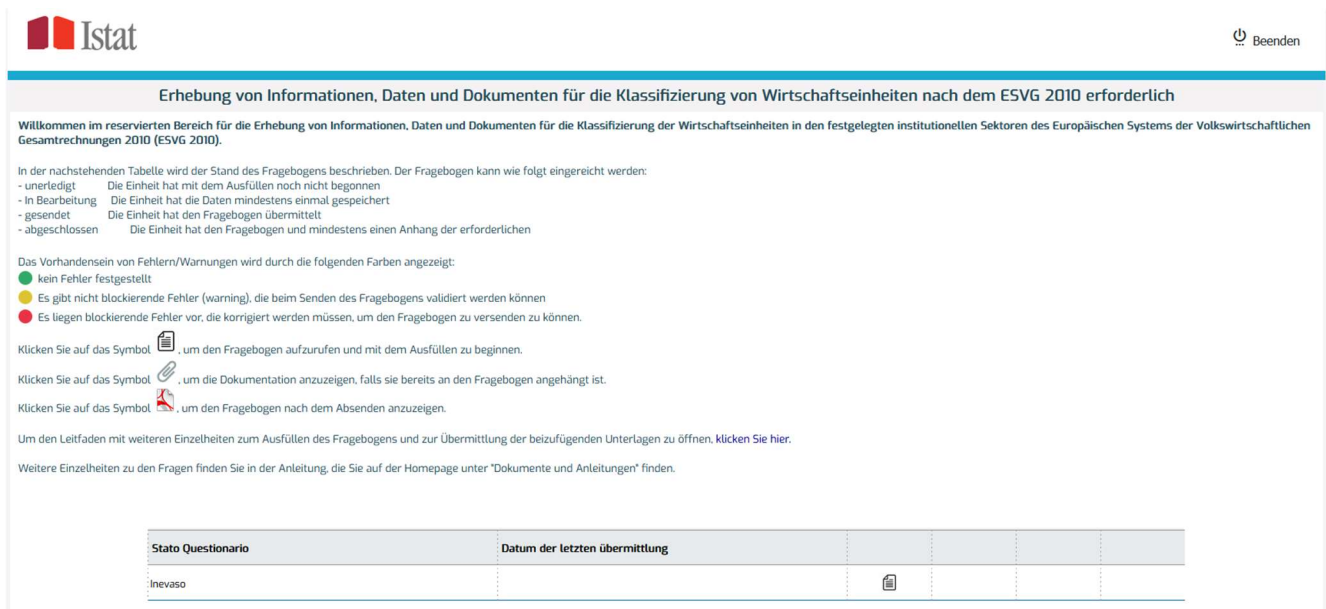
Istat

Beenden

Erhebung von Informationen, Daten und Dokumenten für die Klassifizierung von Wirtschaftseinheiten nach dem ESVG 2010 erforderlich

Willkommen im reservierten Bereich für die Erhebung von Informationen, Daten und Dokumenten für die Klassifizierung der Wirtschaftseinheiten in den festgelegten institutionellen Sektoren des Europäischen Systems der Volkswirtschaftlichen Gesamtrechnungen 2010 (ESVG 2010).

In der nachstehenden Tabelle wird der Stand des Fragebogens beschrieben. Der Fragebogen kann wie folgt eingereicht werden:
- unerledigt Die Einheit hat mit dem Ausfüllen noch nicht begonnen
- In Bearbeitung Die Einheit hat die Daten mindestens einmal gespeichert
- gesendet Die Einheit hat den Fragebogen übermittelt
- abgeschlossen Die Einheit hat den Fragebogen und mindestens einen Anhang der erforderlichen

Das Vorhandensein von Fehlern/Warnungen wird durch die folgenden Farben angezeigt:
kein Fehler festgestellt
Es gibt nicht blockierende Fehler (warning), die beim Senden des Fragebogens validiert werden können
Es liegen blockierende Fehler vor, die korrigiert werden müssen, um den Fragebogen zu versenden zu können.

Klicken Sie auf das Symbol , um den Fragebogen aufzurufen und mit dem Ausfüllen zu beginnen.

Klicken Sie auf das Symbol , um die Dokumentation anzuzeigen, falls sie bereits an den Fragebogen angehängt ist.

Klicken Sie auf das Symbol , um den Fragebogen nach dem Absenden anzuzeigen.

Um den Leitfaden mit weiteren Einzelheiten zum Ausfüllen des Fragebogens und zur Übermittlung der beizufügenden Unterlagen zu öffnen, klicken Sie hier.

Weitere Einzelheiten zu den Fragen finden Sie in der Anleitung, die Sie auf der Homepage unter "Dokumente und Anleitungen" finden.

| Stato Questionario | Datum der letzten übermittlung | | | | |
|---|---|---|---|---|---|
| Inevaso | | | | | |